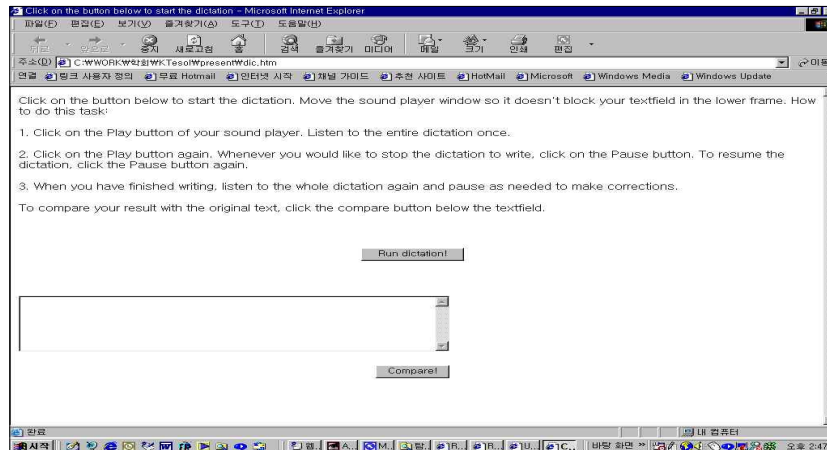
Click on the button below to start the dictation - Microsoft Internet Explorer

파일(F) 편집(E) 보기(V) 즐겨찾기(A) 도구(T) 도움말(H)

뒤로 앞으로 중지 새로고침 홈 검색 즐겨찾기 미디어 메일 크기 인쇄 편집

주소(D) C:\WORK\학회\KTesol\present\dic.htm

연결 링크 사용자 정의 무료 Hotmail 인터넷 시작 채널 가이드 추천 사이트 HotMail Microsoft Windows Media Windows Update

Click on the button below to start the dictation. Move the sound player window so it doesn't block your textfield in the lower frame. How to do this task:

1. Click on the Play button of your sound player. Listen to the entire dictation once.

2. Click on the Play button again. Whenever you would like to stop the dictation to write, click on the Pause button. To resume the dictation, click the Pause button again.

3. When you have finished writing, listen to the whole dictation again and pause as needed to make corrections.

To compare your result with the original text, click the compare button below the textfield.

Run dictation!

Compare!

완료

내 컴퓨터

시작

오후 2:47